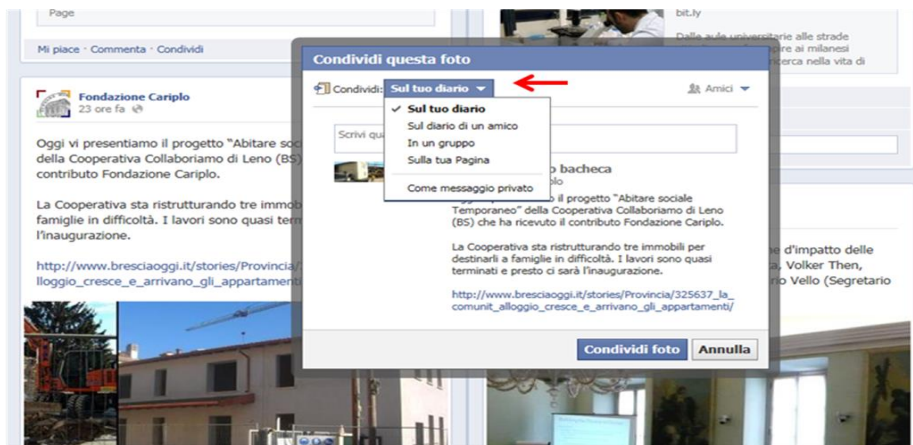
Page

Mi piace · Commenta · Condividi

Fondazione Cariplo
23 ore fa

Oggi vi presentiamo il progetto "Abitare soc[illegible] della Cooperativa Collaboriamo di Leno (BS) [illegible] contributo Fondazione Cariplo.

La Cooperativa sta ristrutturando tre immob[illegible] famiglie in difficoltà. I lavori sono quasi term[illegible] l'inaugurazione.

http://www.bresciaoggi.it/stories/Provincia/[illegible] lloggio_cresce_e_arrivano_gli_appartamenti/

bit.ly

Dalle aule universitarie alle strade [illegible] ire ai milanesi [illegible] cerca nella vita di

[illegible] e d'impatto delle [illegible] a, Volker Then, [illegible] rio Vello (Segretario

Condividi questa foto

Condividi: Sul tuo diario

Amici

✓ Sul tuo diario
Sul diario di un amico
In un gruppo
Sulla tua Pagina
Come messaggio privato

Scrivi qu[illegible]

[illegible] o bacheca
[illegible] lo

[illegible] il progetto "Abitare sociale Temporaneo" della Cooperativa Collaboriamo di Leno (BS) che ha ricevuto il contributo Fondazione Cariplo.

La Cooperativa sta ristrutturando tre immobili per destinarli a famiglie in difficoltà. I lavori sono quasi terminati e presto ci sarà l'inaugurazione.

http://www.bresciaoggi.it/stories/Provincia/325637_la_comunit_alloggio_cresce_e_arrivano_gli_appartamenti/

Condividi foto
Annulla